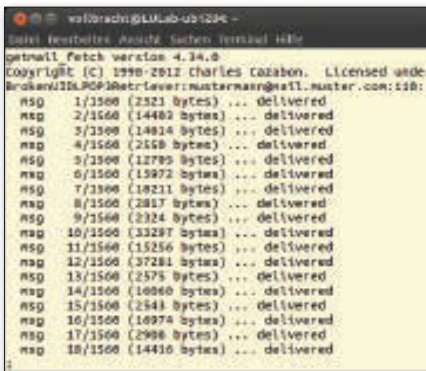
wolbrecht@LULab-ub1204: ~

Datei Bearbeiten Ansicht Suchen Terminal Hilfe

getmail_fetch version 4.34.0
Copyright (C) 1998-2012 Charles Cazabon.  Licensed unde
BrokenUIDLPOP3Retriever:mustermann@mail.muster.com:110:
  msg    1/1568 (2321 bytes) ... delivered
  msg    2/1568 (14483 bytes) ... delivered
  msg    3/1568 (14814 bytes) ... delivered
  msg    4/1568 (2558 bytes) ... delivered
  msg    5/1568 (12795 bytes) ... delivered
  msg    6/1568 (15972 bytes) ... delivered
  msg    7/1568 (18211 bytes) ... delivered
  msg    8/1568 (2817 bytes) ... delivered
  msg    9/1568 (2324 bytes) ... delivered
  msg   10/1568 (33297 bytes) ... delivered
  msg   11/1568 (15256 bytes) ... delivered
  msg   12/1568 (37281 bytes) ... delivered
  msg   13/1568 (2575 bytes) ... delivered
  msg   14/1568 (16060 bytes) ... delivered
  msg   15/1568 (2543 bytes) ... delivered
  msg   16/1568 (16974 bytes) ... delivered
  msg   17/1568 (2988 bytes) ... delivered
  msg   18/1568 (14416 bytes) ... delivered